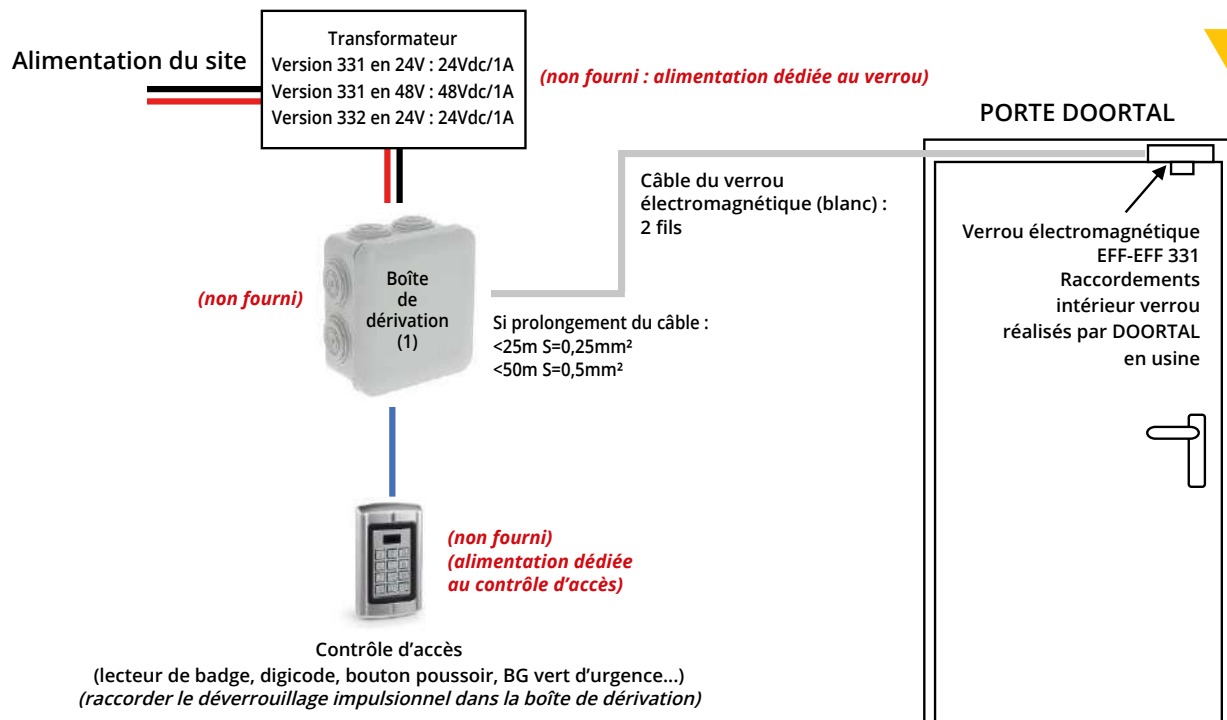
Alimentation du site

Transformateur
Version 331 en 24V : 24Vdc/1A
Version 331 en 48V : 48Vdc/1A
Version 332 en 24V : 24Vdc/1A

(non fourni : alimentation dédiée au verrou)

PORTE DOORTAL

Câble du verrou électromagnétique (blanc) : 2 fils

Verrou électromagnétique EFF-EFF 331 Raccordements intérieur verrou réalisés par DOORTAL en usine

(non fourni)

Boîte de dérivation (1)

Si prolongement du câble :
<25m S=0,25mm²
<50m S=0,5mm²

(non fourni)
(alimentation dédiée au contrôle d'accès)

Contrôle d'accès
(lecteur de badge, digicode, bouton poussoir, BG vert d'urgence...)
(raccorder le déverrouillage impulsionnel dans la boîte de dérivation)